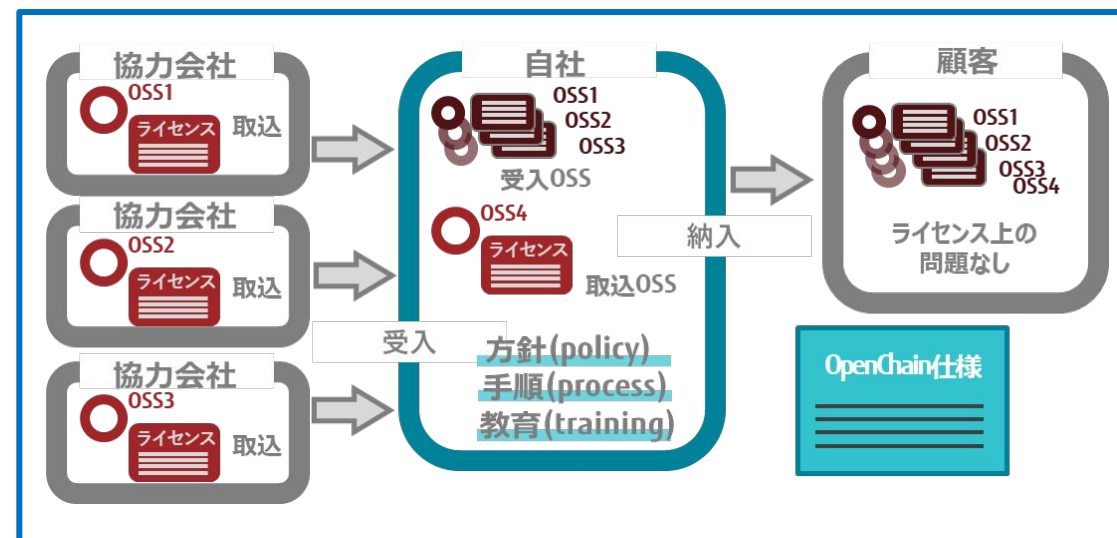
協力会社
OSS1
ライセンス
取込

協力会社
OSS2
ライセンス
取込

協力会社
OSS3
ライセンス
取込

受入

自社
OSS1
OSS2
OSS3
受入OSS
OSS4
ライセンス
取込OSS
方針(policy)
手順(process)
教育(training)

納入

顧客
OSS1
OSS2
OSS3
OSS4
ライセンス上の
問題なし

OpenChain仕様